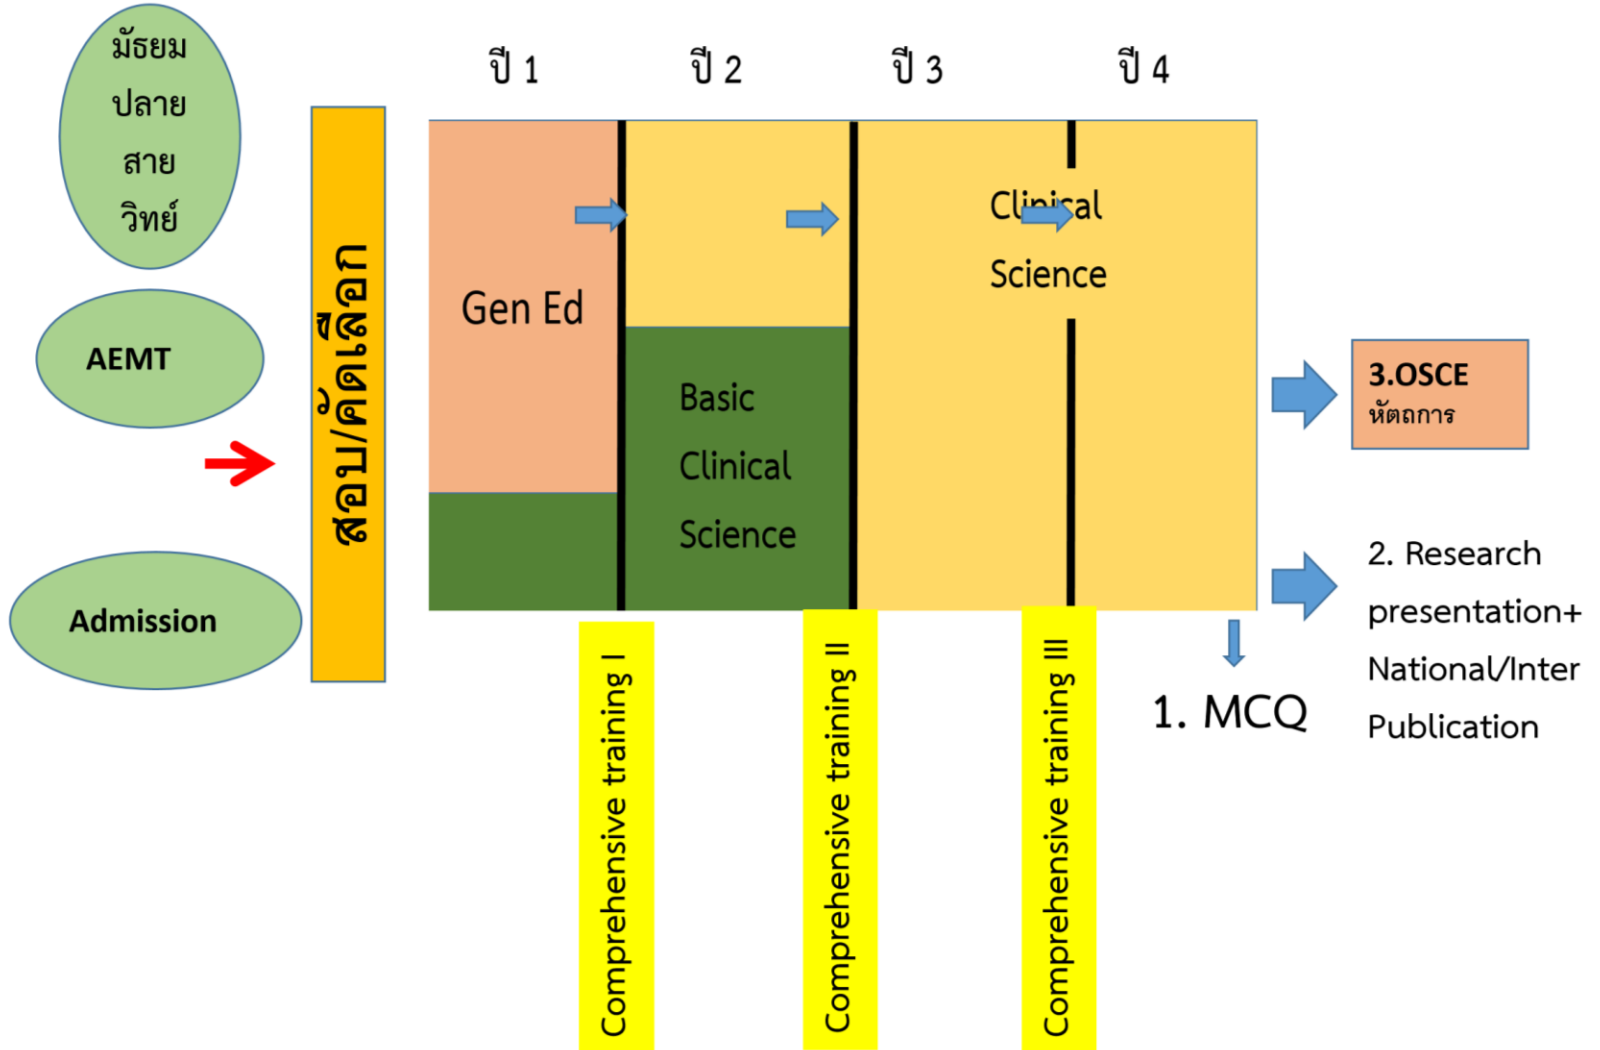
มัธยม ปลาย สาย วิทย์

AEMT

Admission

สอบ/คัดเลือก

ปี 1

ปี 2

ปี 3

ปี 4

Gen Ed

Basic Clinical Science

Clinical Science

3.OSCE
หัตถการ

2. Research presentation+ National/Inter Publication

1. MCQ

Comprehensive training I

Comprehensive training II

Comprehensive training III